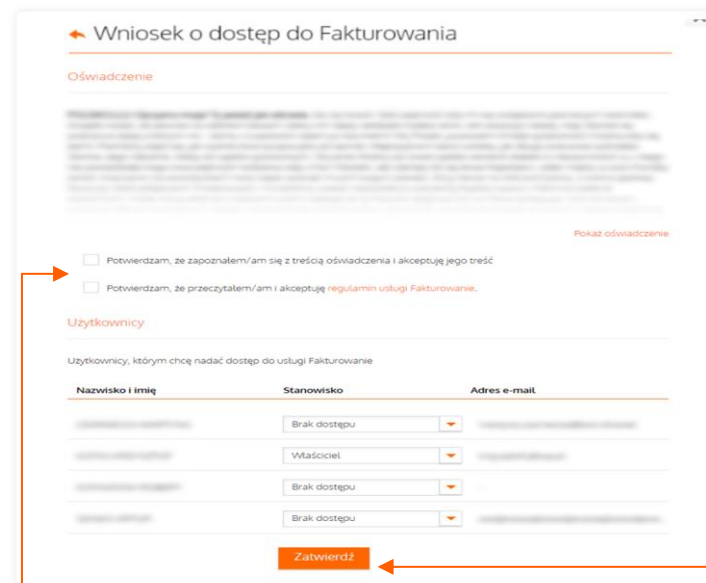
Wniosek o dostęp do Fakturowania

Oświadczenie

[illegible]

Pokaż oświadczenie

Potwierdzam, że zapoznałem/am się z treścią oświadczenia i akceptuję jego treść

Potwierdzam, że przeczytałem/am i akceptuję regulamin usługi Fakturowanie.

Użytkownicy

Użytkownicy, którym chcę nadać dostęp do usługi Fakturowanie

| Nazwisko i imię | Stanowisko | Adres e-mail |
|---|---|---|
| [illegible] | Brak dostępu | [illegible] |
| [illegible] | Właściciel | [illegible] |
| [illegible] | Brak dostępu | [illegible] |
| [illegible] | Brak dostępu | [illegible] |

Zatwierdź